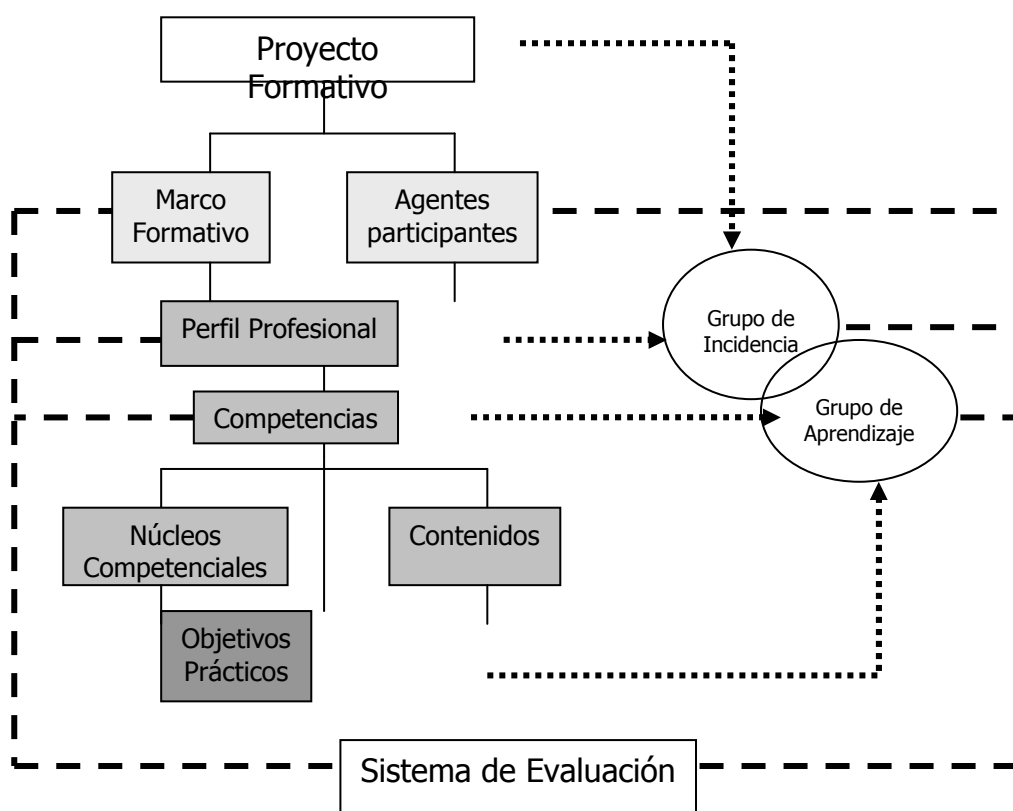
Proyecto Formativo

Marco Formativo

Agentes participantes

Perfil Profesional

Competencias

Núcleos Competenciales

Contenidos

Objetivos Prácticos

Grupo de Incidencia

Grupo de Aprendizaje

Sistema de Evaluación